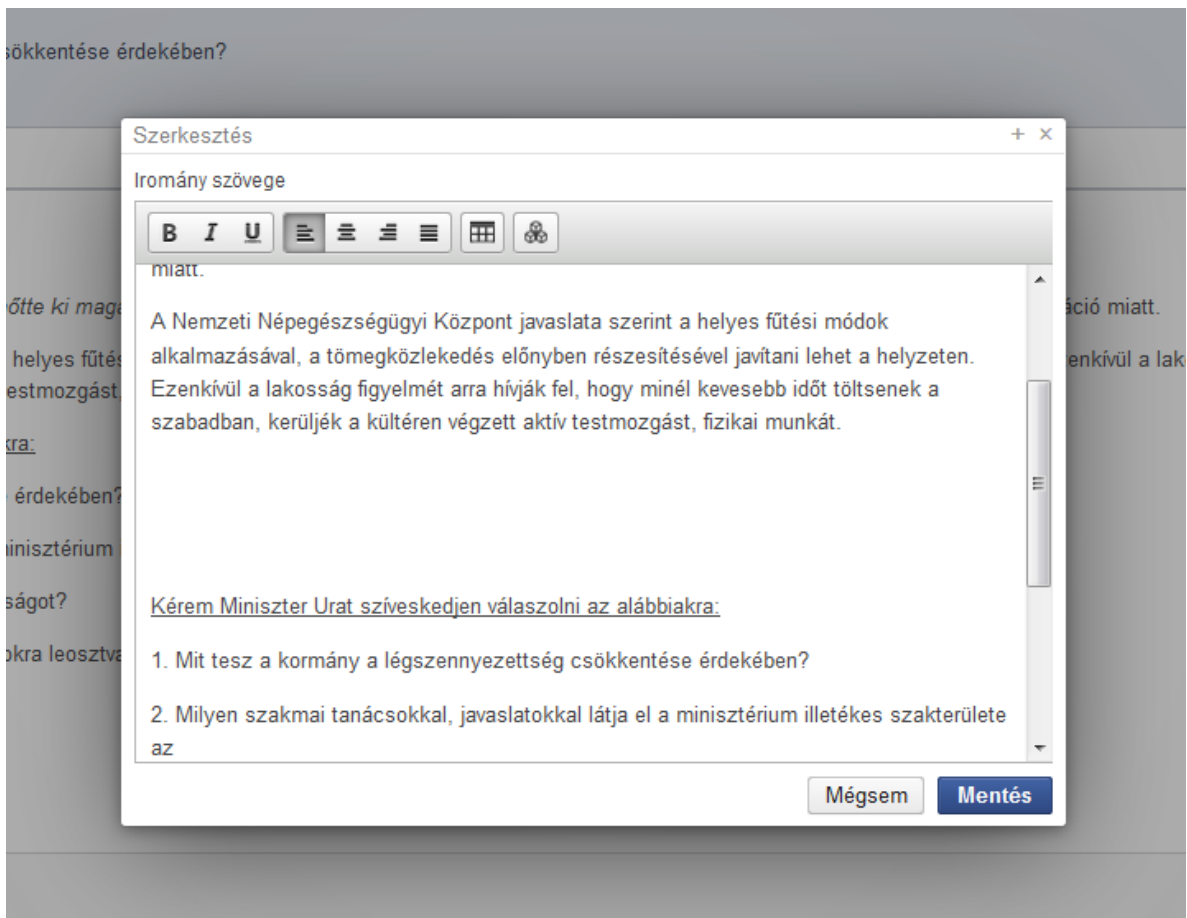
sökkentése érdekében?

Szerkesztés + ×

Irományszövege

B I U

miatt.

A Nemzeti Népegészségügyi Központ javaslata szerint a helyes fűtési módok alkalmazásával, a tömegközlekedés előnyben részesítésével javítani lehet a helyzeten. Ezenkívül a lakosság figyelmét arra hívják fel, hogy minél kevesebb időt töltsenek a szabadban, kerüljék a kültéren végzett aktív testmozgást, fizikai munkát.

Kérem Miniszter Urat szíveskedjen válaszolni az alábbiakra:

1. Mit tesz a kormány a légszennyezettség csökkentése érdekében?

2. Milyen szakmai tanácsokkal, javaslatokkal látja el a minisztérium illetékes szakterülete az

Mégsem Mentés

ötte ki maga

helyes fűtés

estmozgást,

kra:

érdekében?

inisztérium

ságot?

okra leosztva

áció miatt.

enkívül a lak